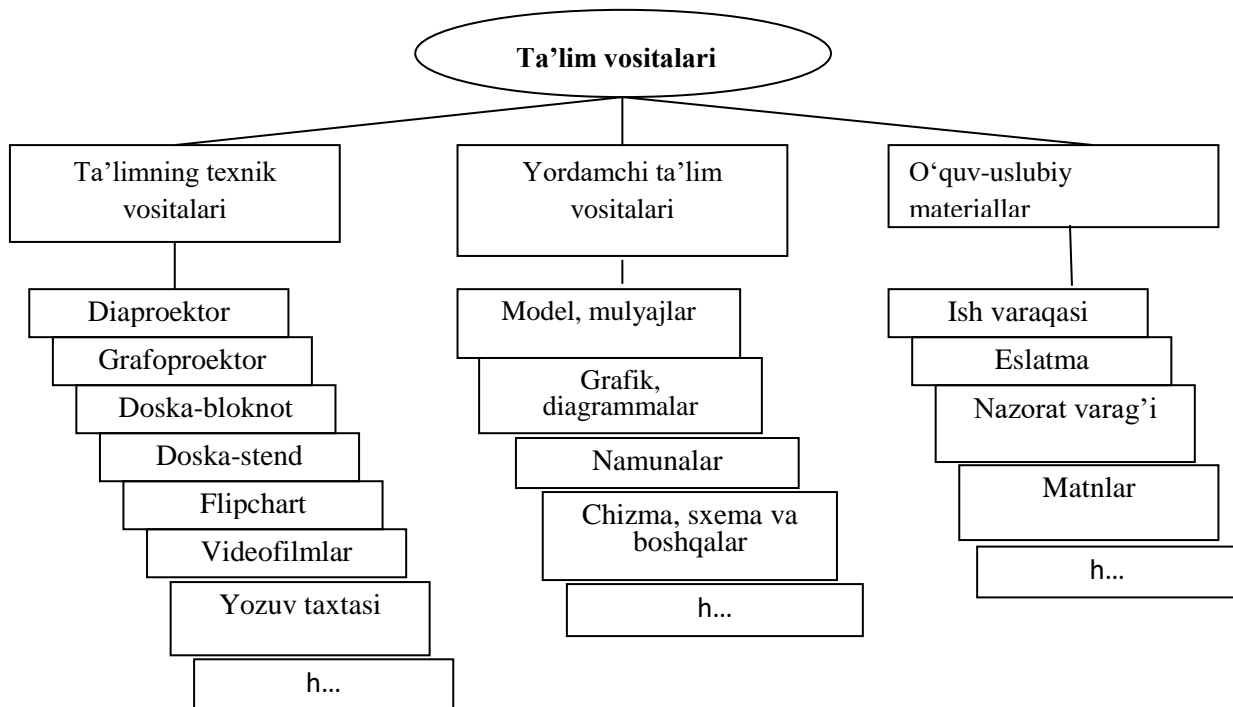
Ta’lim vositalari

Ta’limning texnik vositalari

Diaproektor
Grafoproektor
Doska-bloknot
Doska-stend
Flipchart
Videofilmlar
Yozuv taxtasi
h…

Yordamchi ta’lim vositalari

Model, mulyajlar
Grafik, diagrammalar
Namunalar
Chizma, sxema va boshqalar
h…

O‘quv-uslubiy materiallar

Ish varaqasi
Eslatma
Nazorat varag’i
Matnlar
h…